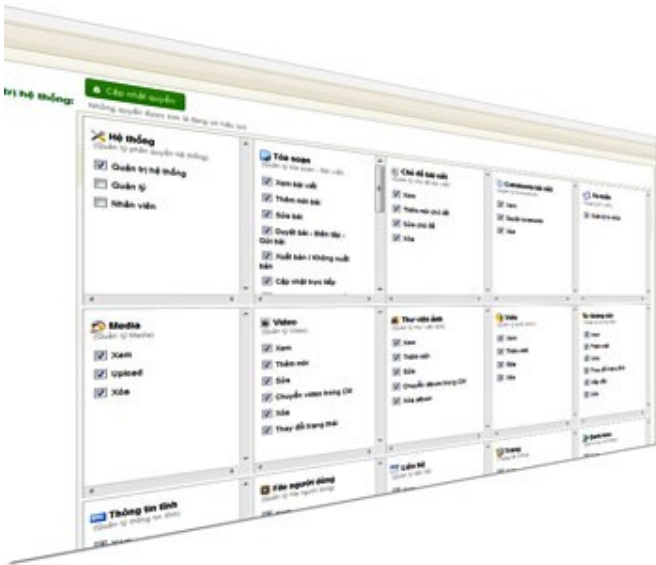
trị hệ thống:

Cập nhật quyền

Những quyền được đánh dấu là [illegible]

Hệ thống
(Quản lý phân quyền hệ thống)
Quản trị hệ thống
Quản lý
Nhân viên

Tòa soạn
(Quản lý tòa soạn - bài viết)
Xem bài viết
Thêm mới bài
Sửa bài
Duyệt bài - Biên tập - Gửi bài
Xuất bản / Không xuất bản
Cập nhật trực tiếp

Chủ đề bài viết
(Quản lý chủ đề bài viết)
Xem
Thêm mới chủ đề
Sửa chủ đề
Xóa

Comments bài viết
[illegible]
Xem
Duyệt comments
Xóa

Tin nhắn
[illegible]
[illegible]

Media
(Quản lý Media)
Xem
Upload
Xóa

Video
(Quản lý Video)
Xem
Thêm mới
Sửa
Chuyển video trong DS
Xóa
Thay đổi trạng thái

Thư viện ảnh
(Quản lý thư viện ảnh)
Xem
Thêm mới
Sửa
Chuyển album trong DS
Xóa album

Vote
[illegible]
Xem
Thêm mới
Sửa
Xóa

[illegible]
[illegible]
Xem
Thêm mới
Sửa
Thay đổi trạng thái
Sắp xếp
Xóa

Thông tin tĩnh
(Quản lý thông tin tĩnh)

File người dùng
(Quản lý file người dùng)

Liên hệ
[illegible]

Trang
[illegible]

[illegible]
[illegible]